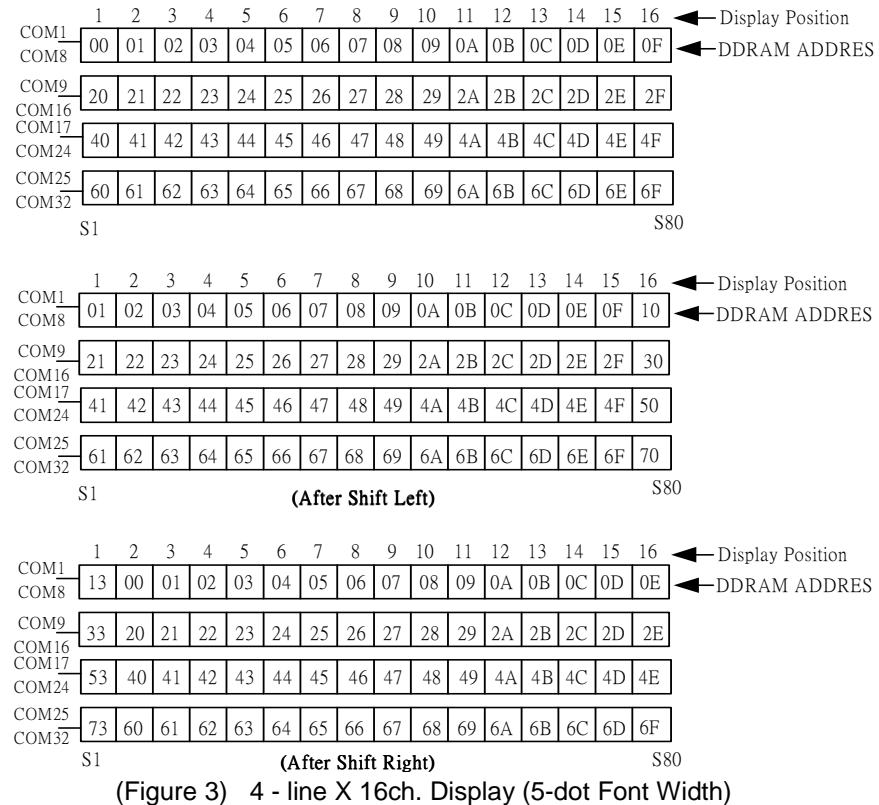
1 2 3 4 5 6 7 8 9 10 11 12 13 14 15 16 Display Position

COM1 COM8

| 00 | 01 | 02 | 03 | 04 | 05 | 06 | 07 | 08 | 09 | 0A | 0B | 0C | 0D | 0E | 0F |
|---|---|---|---|---|---|---|---|---|---|---|---|---|---|---|---|

DDRAM ADDRES

COM9 COM16

| 20 | 21 | 22 | 23 | 24 | 25 | 26 | 27 | 28 | 29 | 2A | 2B | 2C | 2D | 2E | 2F |
|---|---|---|---|---|---|---|---|---|---|---|---|---|---|---|---|

COM17 COM24

| 40 | 41 | 42 | 43 | 44 | 45 | 46 | 47 | 48 | 49 | 4A | 4B | 4C | 4D | 4E | 4F |
|---|---|---|---|---|---|---|---|---|---|---|---|---|---|---|---|

COM25 COM32

| 60 | 61 | 62 | 63 | 64 | 65 | 66 | 67 | 68 | 69 | 6A | 6B | 6C | 6D | 6E | 6F |
|---|---|---|---|---|---|---|---|---|---|---|---|---|---|---|---|

S1 S80

1 2 3 4 5 6 7 8 9 10 11 12 13 14 15 16 Display Position

COM1 COM8

| 01 | 02 | 03 | 04 | 05 | 06 | 07 | 08 | 09 | 0A | 0B | 0C | 0D | 0E | 0F | 10 |
|---|---|---|---|---|---|---|---|---|---|---|---|---|---|---|---|

DDRAM ADDRES

COM9 COM16

| 21 | 22 | 23 | 24 | 25 | 26 | 27 | 28 | 29 | 2A | 2B | 2C | 2D | 2E | 2F | 30 |
|---|---|---|---|---|---|---|---|---|---|---|---|---|---|---|---|

COM17 COM24

| 41 | 42 | 43 | 44 | 45 | 46 | 47 | 48 | 49 | 4A | 4B | 4C | 4D | 4E | 4F | 50 |
|---|---|---|---|---|---|---|---|---|---|---|---|---|---|---|---|

COM25 COM32

| 61 | 62 | 63 | 64 | 65 | 66 | 67 | 68 | 69 | 6A | 6B | 6C | 6D | 6E | 6F | 70 |
|---|---|---|---|---|---|---|---|---|---|---|---|---|---|---|---|

S1 (After Shift Left) S80

1 2 3 4 5 6 7 8 9 10 11 12 13 14 15 16 Display Position

COM1 COM8

| 13 | 00 | 01 | 02 | 03 | 04 | 05 | 06 | 07 | 08 | 09 | 0A | 0B | 0C | 0D | 0E |
|---|---|---|---|---|---|---|---|---|---|---|---|---|---|---|---|

DDRAM ADDRES

COM9 COM16

| 33 | 20 | 21 | 22 | 23 | 24 | 25 | 26 | 27 | 28 | 29 | 2A | 2B | 2C | 2D | 2E |
|---|---|---|---|---|---|---|---|---|---|---|---|---|---|---|---|

COM17 COM24

| 53 | 40 | 41 | 42 | 43 | 44 | 45 | 46 | 47 | 48 | 49 | 4A | 4B | 4C | 4D | 4E |
|---|---|---|---|---|---|---|---|---|---|---|---|---|---|---|---|

COM25 COM32

| 73 | 60 | 61 | 62 | 63 | 64 | 65 | 66 | 67 | 68 | 69 | 6A | 6B | 6C | 6D | 6F |
|---|---|---|---|---|---|---|---|---|---|---|---|---|---|---|---|

S1 (After Shift Right) S80

(Figure 3) 4 - line X 16ch. Display (5-dot Font Width)